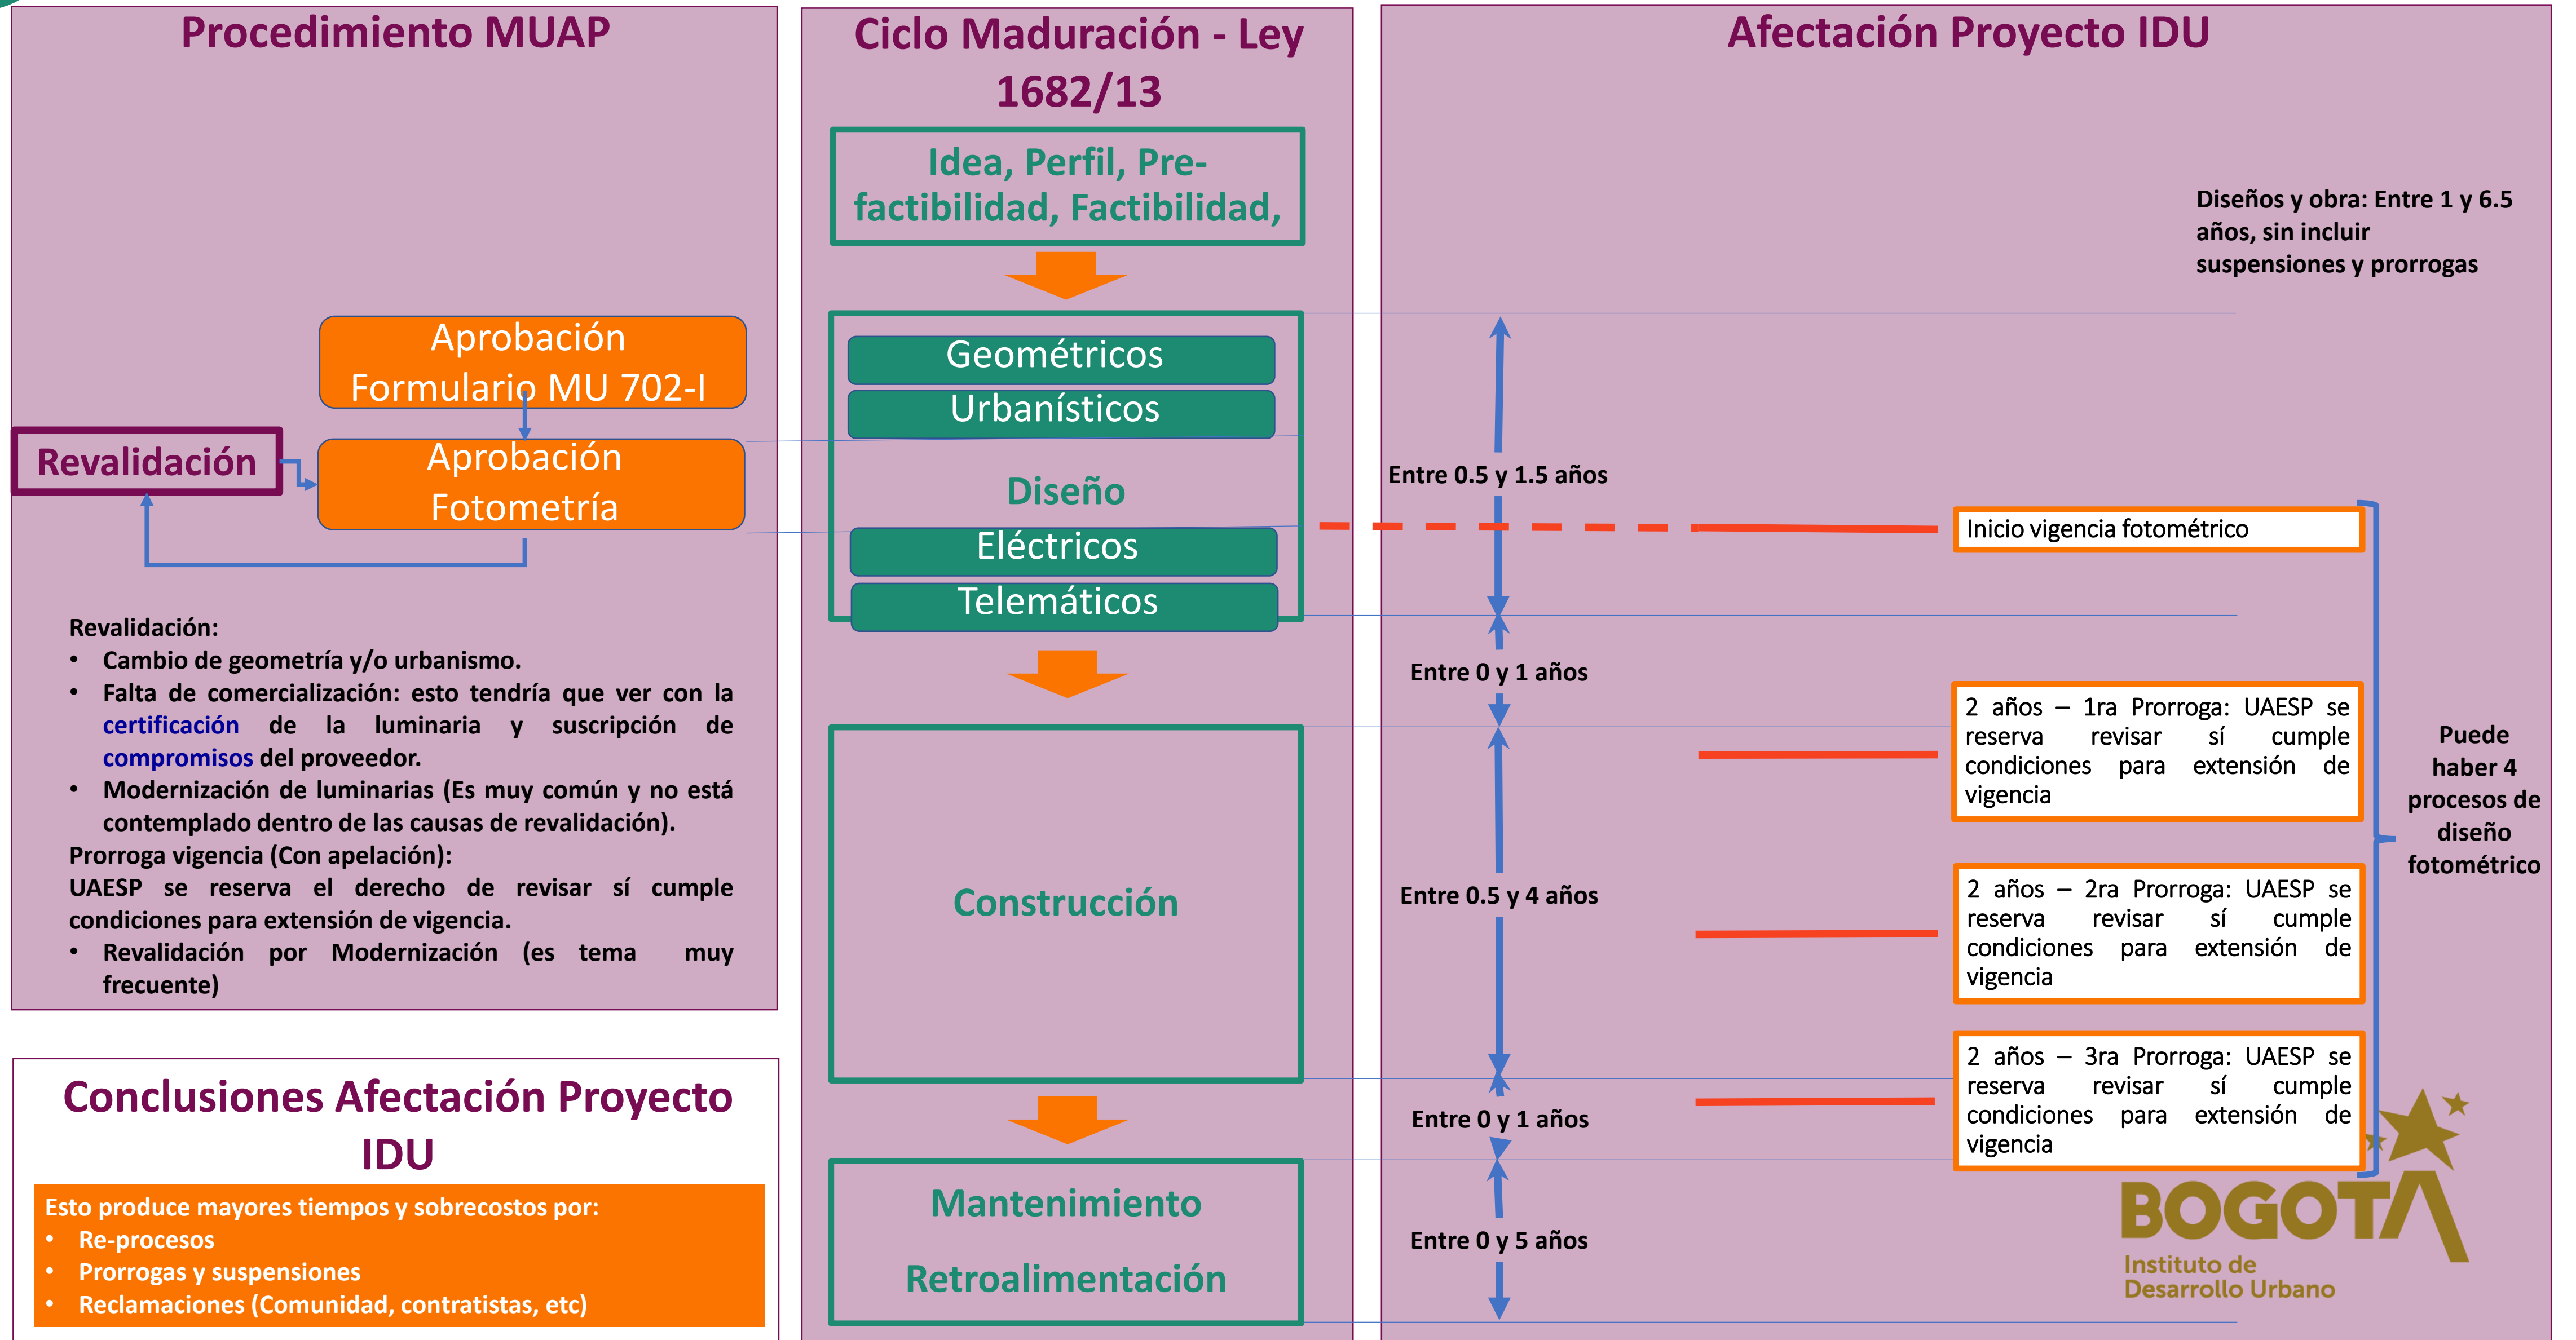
Procedimiento MUAP

Aprobación Formulario MU 702-I

Revalidación

Aprobación Fotometría

Revalidación:
• Cambio de geometría y/o urbanismo.
• Falta de comercialización: esto tendría que ver con la certificación de la luminaria y suscripción de compromisos del proveedor.
• Modernización de luminarias (Es muy común y no está contemplado dentro de las causas de revalidación).
Prorroga vigencia (Con apelación):
UAESP se reserva el derecho de revisar sí cumple condiciones para extensión de vigencia.
• Revalidación por Modernización (es tema muy frecuente)

Conclusiones Afectación Proyecto IDU

Esto produce mayores tiempos y sobrecostos por:
• Re-procesos
• Prorrogas y suspensiones
• Reclamaciones (Comunidad, contratistas, etc)

Ciclo Maduración - Ley 1682/13

Idea, Perfil, Pre-factibilidad, Factibilidad,

Geométricos
Urbanísticos
Diseño
Eléctricos
Telemáticos

Construcción

Mantenimiento
Retroalimentación

Afectación Proyecto IDU

Diseños y obra: Entre 1 y 6.5 años, sin incluir suspensiones y prorrogas

Entre 0.5 y 1.5 años

Inicio vigencia fotométrico

Entre 0 y 1 años

2 años – 1ra Prorroga: UAESP se reserva revisar sí cumple condiciones para extensión de vigencia

Puede haber 4 procesos de diseño fotométrico

Entre 0.5 y 4 años

2 años – 2ra Prorroga: UAESP se reserva revisar sí cumple condiciones para extensión de vigencia

2 años – 3ra Prorroga: UAESP se reserva revisar sí cumple condiciones para extensión de vigencia

Entre 0 y 1 años

Entre 0 y 5 años

BOGOTA
Instituto de Desarrollo Urbano